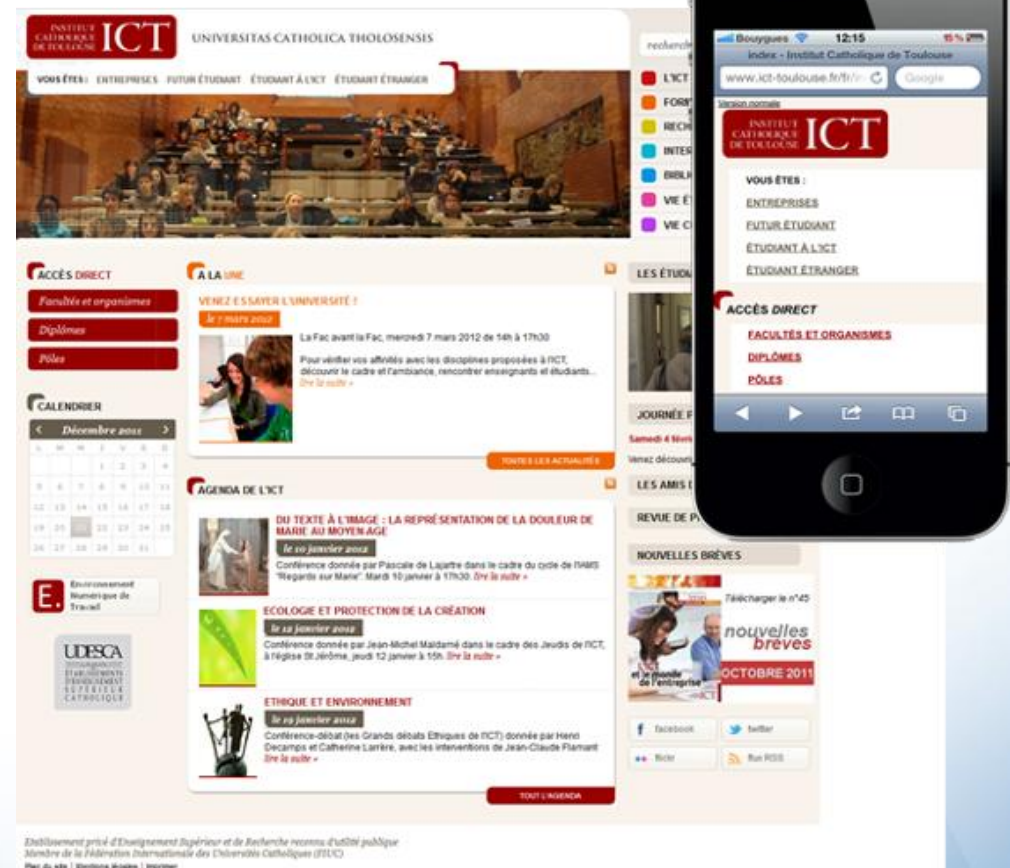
INSTITUT CATHOLIQUE DE TOULOUSE ICT
UNIVERSITAS CATHOLICA THOLOSENSIS

VOUS ÊTES : ENTREPRISES FUTUR ÉTUDIANT ÉTUDIANT À L'ICT ÉTUDIANT ÉTRANGER

recherch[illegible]

L'ICT
FORM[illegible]
RECH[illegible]
INTER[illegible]
BIBLI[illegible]
VIE É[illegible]
VIE C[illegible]

ACCÈS DIRECT
Facultés et organismes
Diplômes
Pôles

CALENDRIER
Décembre 2011
L M M J V S D
1 2 3 4
5 6 7 8 9 10 11
12 13 14 15 16 17 18
19 20 21 22 23 24 25
26 27 28 29 30 31

E. Environnement Numérique de Travail

UDESCA

À LA UNE
VENEZ ESSAYER L'UNIVERSITÉ !
le 7 mars 2012
La Fac avant la Fac, mercredi 7 mars 2012 de 14h à 17h30
Pour vérifier vos affinités avec les disciplines proposées à l'ICT, découvrir le cadre et l'ambiance, rencontrer enseignants et étudiants...
lire la suite »
TOUTES LES ACTUALITÉS

AGENDA DE L'ICT
DU TEXTE À L'IMAGE : LA REPRÉSENTATION DE LA DOULEUR DE MARIE AU MOYEN-ÂGE
le 10 janvier 2012
Conférence donnée par Pascale de Lajartre dans le cadre du cycle de l'IAMS "Regards sur Marie". Mardi 10 janvier à 17h30. lire la suite »

ECOLOGIE ET PROTECTION DE LA CRÉATION
le 12 janvier 2012
Conférence donnée par Jean-Michel Maldamé dans le cadre des Jeudis de l'ICT, à l'église St Jérôme, jeudi 12 janvier à 15h. lire la suite »

ETHIQUE ET ENVIRONNEMENT
le 19 janvier 2012
Conférence-débat (les Grands débats Ethiques de l'ICT) donnée par Henri Decamps et Catherine Larrère, avec les interventions de Jean-Claude Flamant
lire la suite »
TOUT L'AGENDA

LES ÉTUDI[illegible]
JOURNÉE F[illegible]
Samedi 4 févri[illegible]
Venez découvri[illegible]
LES AMIS D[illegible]
REVUE DE P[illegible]
NOUVELLES BRÈVES
Télécharger le n°45
nouvelles brèves
OCTOBRE 2011
et le monde de l'entreprise
facebook
twitter
flickr
flux RSS

Etablissement privé d'Enseignement Supérieur et de Recherche reconnu d'utilité publique
Membre de la Fédération Internationale des Universités Catholiques (FIUC)
Plan du site | Mentions légales | Imprimer

Bouygues 12:15 15%
index - Institut Catholique de Toulouse
www.ict-toulouse.fr/fr/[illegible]
Google
Version normale
INSTITUT CATHOLIQUE DE TOULOUSE ICT
VOUS ÊTES :
ENTREPRISES
FUTUR ÉTUDIANT
ÉTUDIANT À L'ICT
ÉTUDIANT ÉTRANGER
ACCÈS DIRECT
FACULTÉS ET ORGANISMES
DIPLÔMES
PÔLES